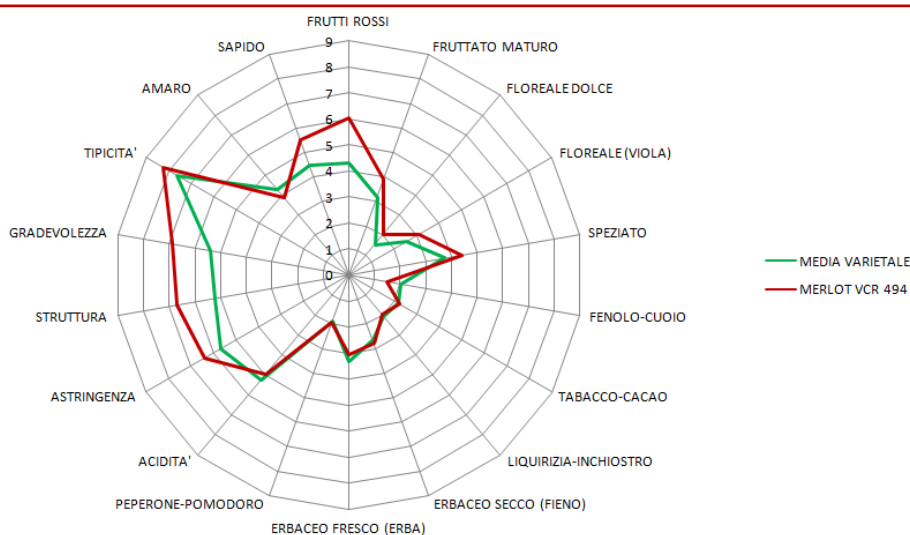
FRUTTI ROSSI
9
8
7
6
5
4
3
2
1
0
FRUTTATO MATURO
FLOREALE DOLCE
FLOREALE (VIOLA)
SPEZIATO
FENOLO-CUOIO
TABACCO-CACAO
LIQUIRIZIA-INCHIOSTRO
ERBACEO SECCO (FIENO)
ERBACEO FRESCO (ERBA)
PEPERONE-POMODORO
ACIDITA'
ASTRINGENZA
STRUTTURA
GRADEVOLEZZA
TIPICITA'
AMARO
SAPIDO

MEDIA VARIETALE
MERLOT VCR 494